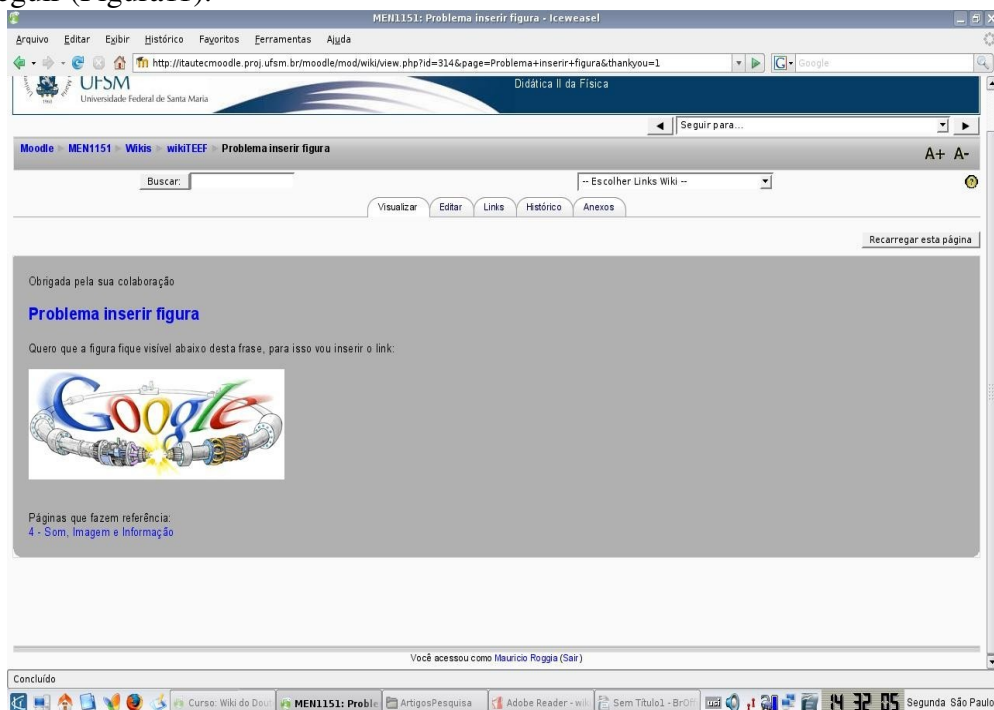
MEN1151: Problema inserir figura - Iceweasel

Arquivo Editar Exibir Histórico Favoritos Ferramentas Ajuda

http://itautecmoodle.proj.ufsm.br/moodle/mod/wiki/view.php?id=314&page=Problema+inserir+figura&thankyou=1

Google

UFSM
Universidade Federal de Santa Maria

Didática II da Física

Seguir para...

Moodle ▸ MEN1151 ▸ Wikis ▸ wikiTEEF ▸ Problema inserir figura

A+ A-

Buscar:

-- Escolher Links Wiki --

Visualizar Editar Links Histórico Anexos

Recarregar esta página

Obrigada pela sua colaboração

Problema inserir figura

Quero que a figura fique visível abaixo desta frase, para isso vou inserir o link:

Google

Páginas que fazem referência:
4 - Som, Imagem e Informação

Você acessou como Mauricio Roggia (Sair)

Concluído

Curso: Wiki do Dou MEN1151: Proble ArtigosPesquisa Adobe Reader - wiki Sem Título1 - BrOff 14 32 05 Segunda São Paulo